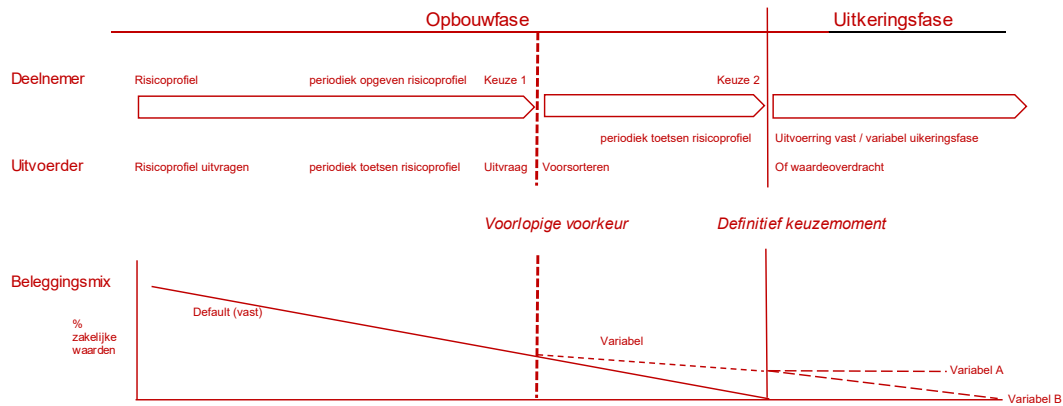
Opbouwfase

Uitkeringsfase

Deelnemer

Risicoprofiel

periodiek opgeven risicoprofiel

Keuze 1

Keuze 2

periodiek toetsen risicoprofiel

Uitvoerring vast / variabel uikeringsfase

Uitvoerder

Risicoprofiel uitvragen

periodiek toetsen risicoprofiel

Uitvraag

Voorsorteren

Of waardeoverdracht

Voorlopige voorkeur

Definitief keuzemoment

Beleggingsmix

% zakelijke waarden

Default (vast)

Variabel

Variabel A

Variabel B